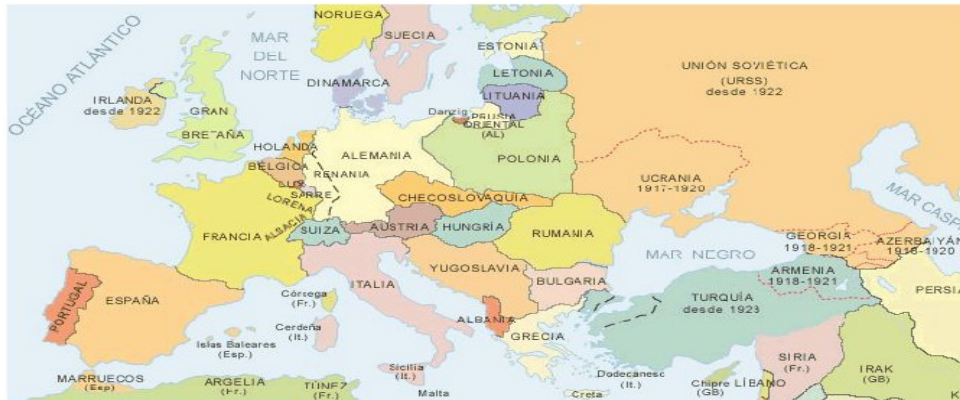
OCÉANO ATLÁNTICO

MAR DEL NORTE

NORUEGA

SUECIA

ESTONIA

LETONIA

LITUANIA

UNIÓN SOVIÉTICA (URSS) desde 1922

IRLANDA desde 1922

GRAN BRETAÑA

DINAMARCA

Danzig

PRUSIA ORIENTAL (AL)

HOLANDA

BÉLGICA

LUX

SARRE

LORENA

ALSACIA

ALEMANIA

RENANIA

POLONIA

UCRANIA 1917-1920

MAR CASPIO

CHECOSLOVAQUIA

FRANCIA

SUIZA

AUSTRIA

HUNGRÍA

RUMANIA

MAR NEGRO

GEORGIA 1918-1921

AZERBAIYÁN 1918-1920

ARMENIA 1918-1921

YUGOSLAVIA

BULGARIA

PORTUGAL

ESPAÑA

ITALIA

Córcega (Fr.)

Cerdeña (It.)

Islas Baleares (Esp.)

ALBANIA

GRECIA

TURQUÍA desde 1923

PERSIA

SIRIA (Fr.)

IRAK (GB)

MARRUECOS (Esp)

ARGELIA (Fr.)

TÚNEZ (Fr.)

Sicilia (It.)

Malta

Dodecaneso (It.)

Creta

Chipre (GB)

LÍBANO

K